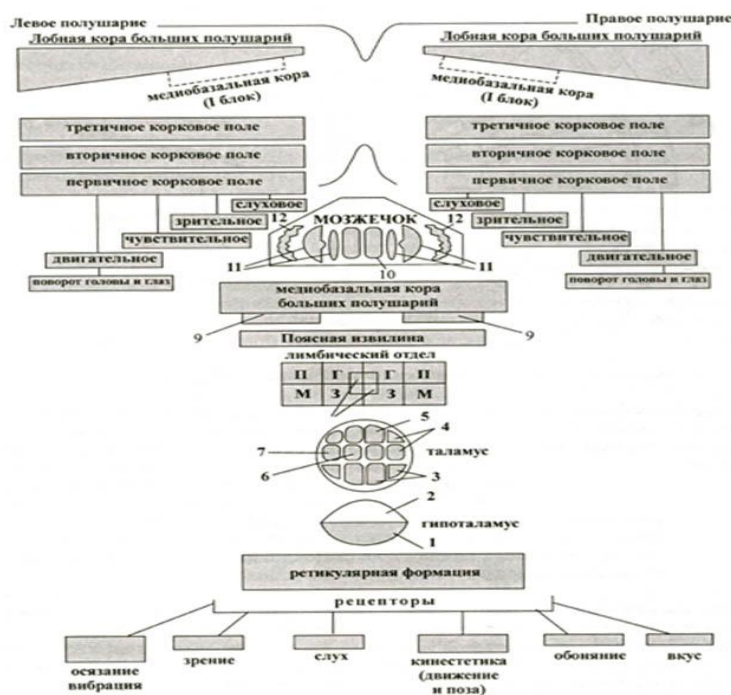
Левое полушарие

Правое полушарие

Лобная кора больших полушарий

Лобная кора больших полушарий

медиобазальная кора (I блок)

медиобазальная кора (I блок)

третичное корковое поле

третичное корковое поле

вторичное корковое поле

вторичное корковое поле

первичное корковое поле

первичное корковое поле

слуховое

слуховое

зрительное

зрительное

12

12

чувствительное

чувствительное

МОЗЖЕЧОК

двигательное

двигательное

поворот головы и глаз

поворот головы и глаз

11

10

11

медиобазальная кора больших полушарий

9

9

Поясная извилина

лимбический отдел

| П | Г | Г | П |
|---|---|---|---|
| М | З | З | М |

5

4

7

таламус

6

3

2

гипоталамус

1

ретикулярная формация

рецепторы

осязание вибрация

зрение

слух

кинестетика (движение и поза)

обоняние

вкус